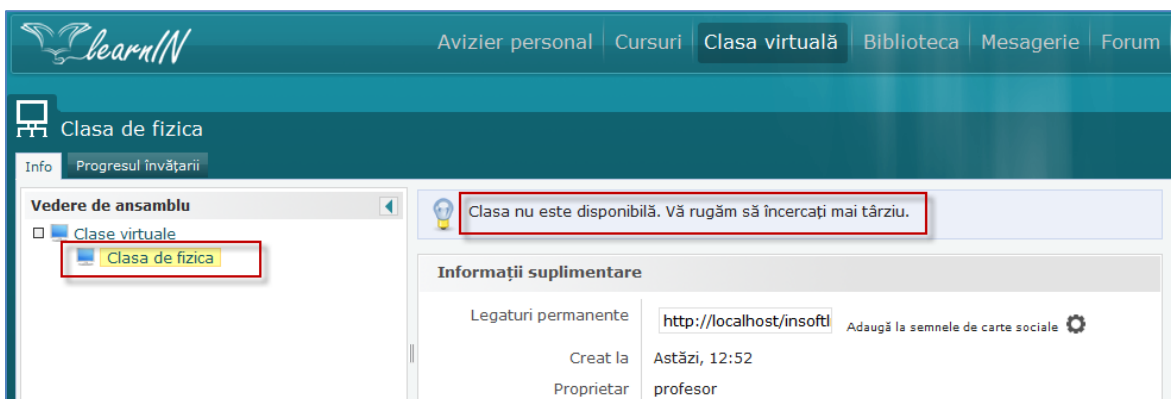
learnIN

Avizier personal | Cursuri | Clasa virtuală | Biblioteca | Mesagerie | Forum

Clasa de fizica

Info | Progresul învățarii

Vedere de ansamblu

Clase virtuale

Clasa de fizica

Clasa nu este disponibilă. Vă rugăm să încercați mai târziu.

Informații suplimentare

| | |
|---|---|
| Legaturi permanente | http://localhost/insoftl Adaugă la semnele de carte sociale |
| Creat la | Astăzi, 12:52 |
| Proprietar | profesor |